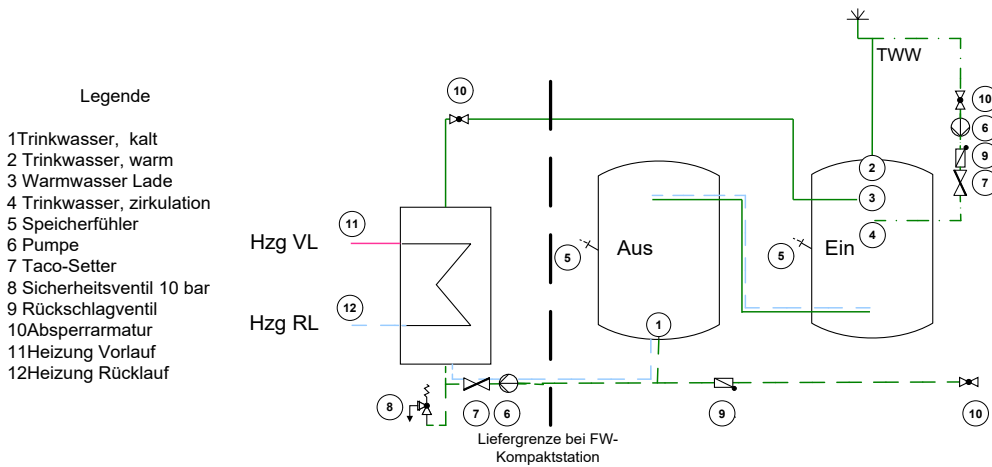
Legende

1Trinkwasser, kalt
2 Trinkwasser, warm
3 Warmwasser Lade
4 Trinkwasser, zirkulation
5 Speicherfühler
6 Pumpe
7 Taco-Setter
8 Sicherheitsventil 10 bar
9 Rückschlagventil
10Absperrarmatur
11Heizung Vorlauf
12Heizung Rücklauf

10
11
Hzg VL
12
Hzg RL
8
7
6
Liefergrenze bei FW-Kompaktstation
5
Aus
1
9
5
Ein
2
3
4
TWW
10
6
9
7
10